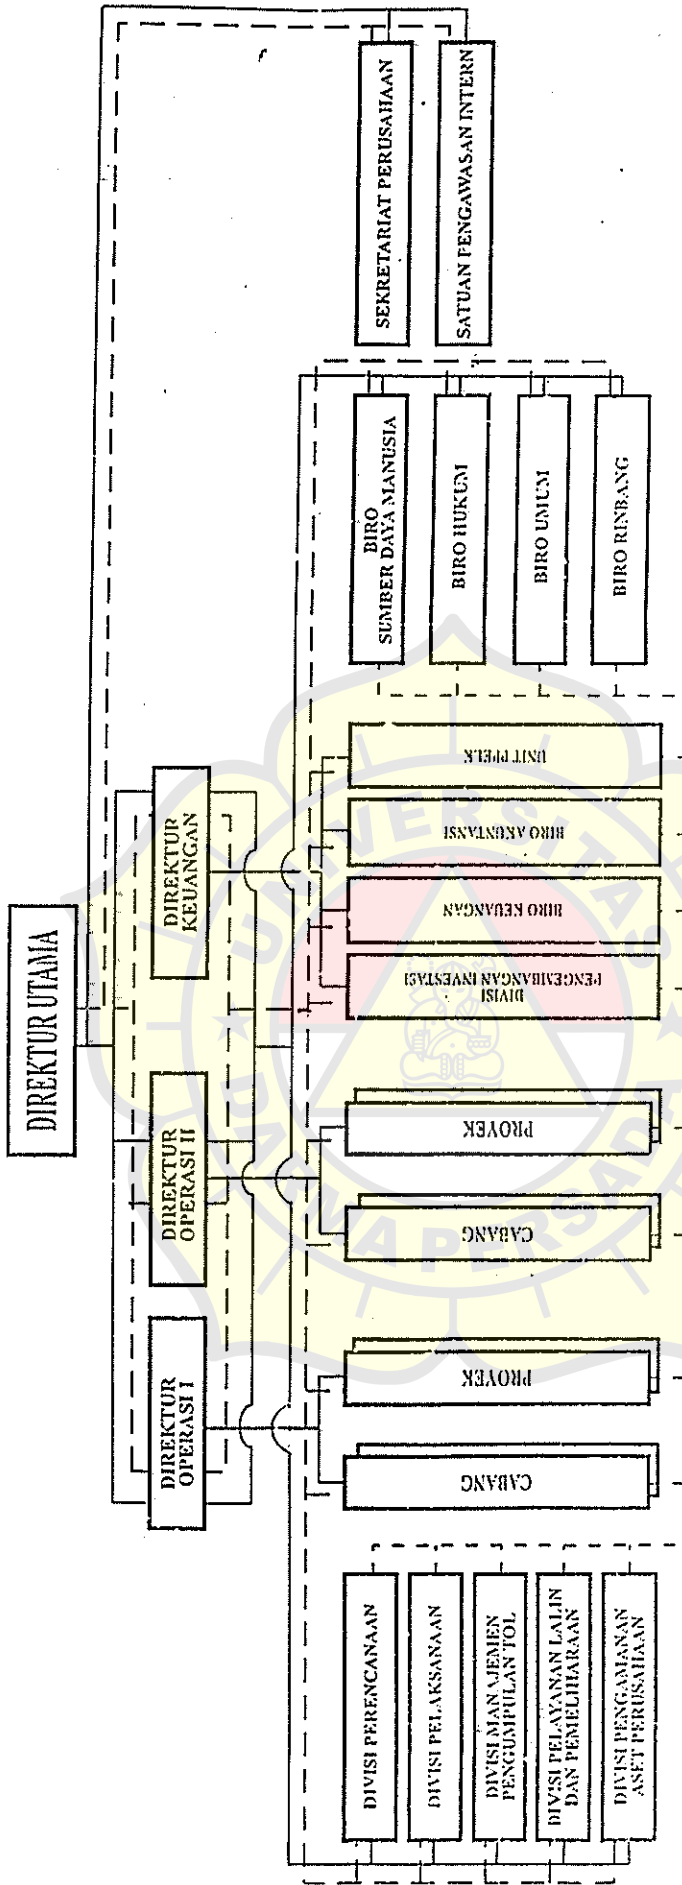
DIREKTUR UTAMA

SEKRETARIAT PERUSAHAAN

SATUAN PENGAWASAN INTERN

DIREKTUR KEUANGAN

DIREKTUR OPERASI II

DIREKTUR OPERASI I

BIRO SUMBER DAYA MANUSIA

BIRO HUKUM

BIRO UMUM

BIRO RENBANG

UNIT PPLK

BIRO AKUNTANSI

BIRO KEUANGAN

DIVISI PENGEMBANGAN INVESTASI

PROYEK

CABANG

PROYEK

CABANG

DIVISI PERENCANAAN

DIVISI PELAKSANAAN

DIVISI MANAJEMEN PENGUMPULAN TOL

DIVISI PELAYANAN LALIN DAN PEMELIHARAAN

DIVISI PENGAMANAN ASET PERUSAHAAN